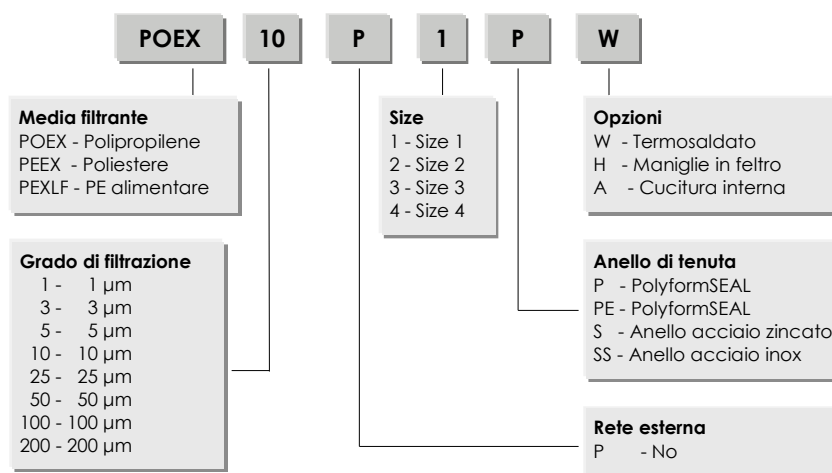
POEX 10 P 1 P W

**Media filtrante**
POEX - Polipropilene
PEEX - Poliestere
PEXLF - PE alimentare

**Size**
1 - Size 1
2 - Size 2
3 - Size 3
4 - Size 4

**Opzioni**
W - Termosaldato
H - Maniglie in feltro
A - Cucitura interna

**Grado di filtrazione**
1 - 1 µm
3 - 3 µm
5 - 5 µm
10 - 10 µm
25 - 25 µm
50 - 50 µm
100 - 100 µm
200 - 200 µm

**Anello di tenuta**
P - PolyformSEAL
PE - PolyformSEAL
S - Anello acciaio zincato
SS - Anello acciaio inox

**Rete esterna**
P - No